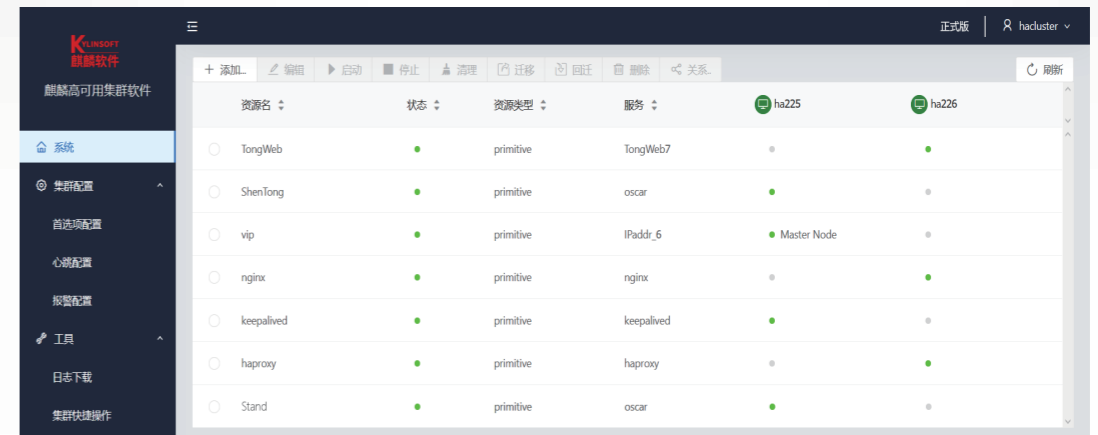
KYLINSOFT
麒麟软件
麒麟高可用集群软件

系统
集群配置
首选项配置
心跳配置
报警配置
工具
日志下载
集群快捷操作

正式版 | hacluster

+ 添加.. 编辑 启动 停止 清理 迁移 回迁 删除 关系..
刷新

| 资源名 | 状态 | 资源类型 | 服务 | ha225 | ha226 |
|---|---|---|---|---|---|
| TongWeb | ● | primitive | TongWeb7 | ● | ● |
| ShenTong | ● | primitive | oscar | ● | ● |
| vip | ● | primitive | IPaddr_6 | ● Master Node | ● |
| nginx | ● | primitive | nginx | ● | ● |
| keepalived | ● | primitive | keepalived | ● | ● |
| haproxy | ● | primitive | haproxy | ● | ● |
| Stand | ● | primitive | oscar | ● | ● |